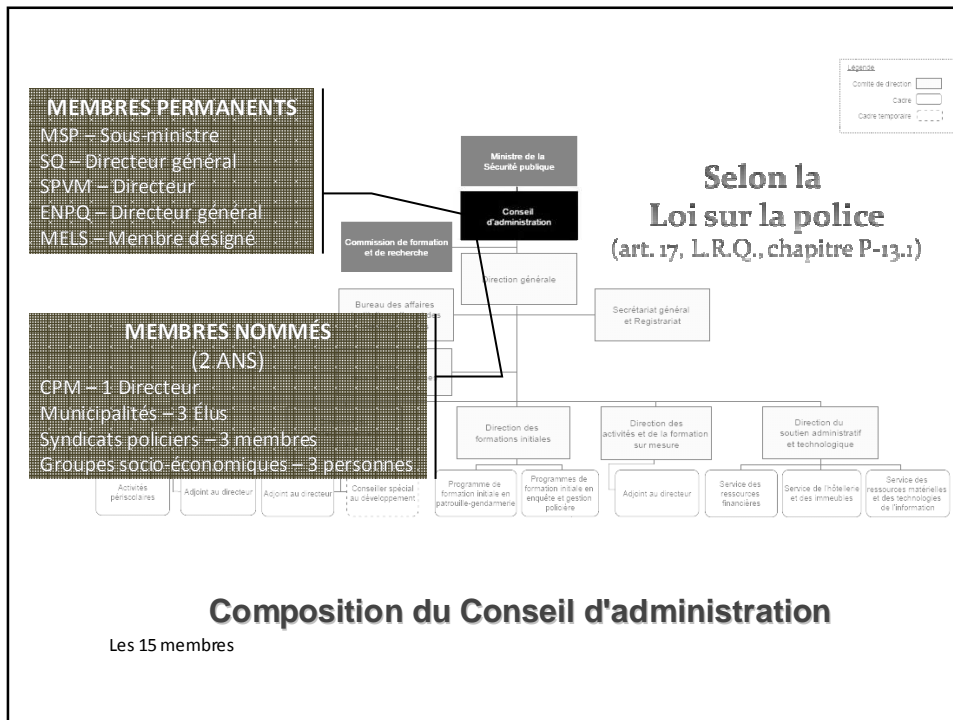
Légende
Comité de direction
Cadre
Cadre temporaire

MEMBRES PERMANENTS
MSP – Sous-ministre
SQ – Directeur général
SPVM – Directeur
ENPQ – Directeur général
MELS – Membre désigné

Ministre de la Sécurité publique

Conseil d'administration

Commission de formation et de recherche

Selon la
Loi sur la police
(art. 17, L.R.Q., chapitre P-13.1)

Direction générale

Bureau des affaires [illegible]

Secrétariat général et Registrariat

MEMBRES NOMMÉS
(2 ANS)
CPM – 1 Directeur
Municipalités – 3 Élus
Syndicats policiers – 3 membres
Groupes socio-économiques – 3 personnes

Direction des formations initiales

Direction des activités et de la formation sur mesure

Direction du soutien administratif et technologique

Activités périscolaires

Adjoint au directeur

Adjoint au directeur

Conseiller spécial au développement

Programme de formation initiale en patrouille-gendarmerie

Programmes de formation initiale en enquête et gestion policière

Adjoint au directeur

Service des ressources financières

Service de l'hôtellerie et des immeubles

Service des ressources matérielles et des technologies de l'information

Composition du Conseil d'administration

Les 15 membres